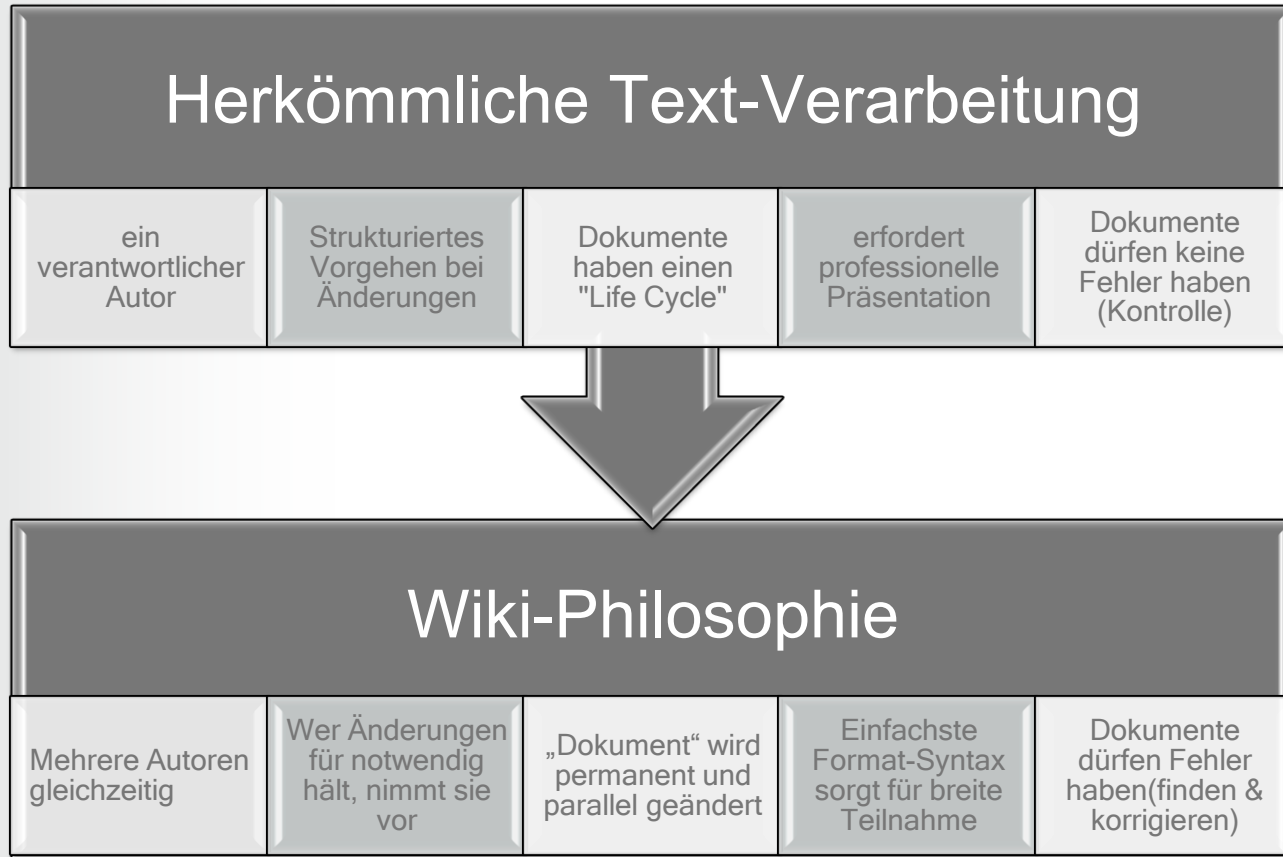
Herkömmliche Text-Verarbeitung

ein verantwortlicher Autor

Strukturiertes Vorgehen bei Änderungen

Dokumente haben einen "Life Cycle"

erfordert professionelle Präsentation

Dokumente dürfen keine Fehler haben (Kontrolle)

Wiki-Philosophie

Mehrere Autoren gleichzeitig

Wer Änderungen für notwendig hält, nimmt sie vor

„Dokument“ wird permanent und parallel geändert

Einfachste Format-Syntax sorgt für breite Teilnahme

Dokumente dürfen Fehler haben(finden & korrigieren)